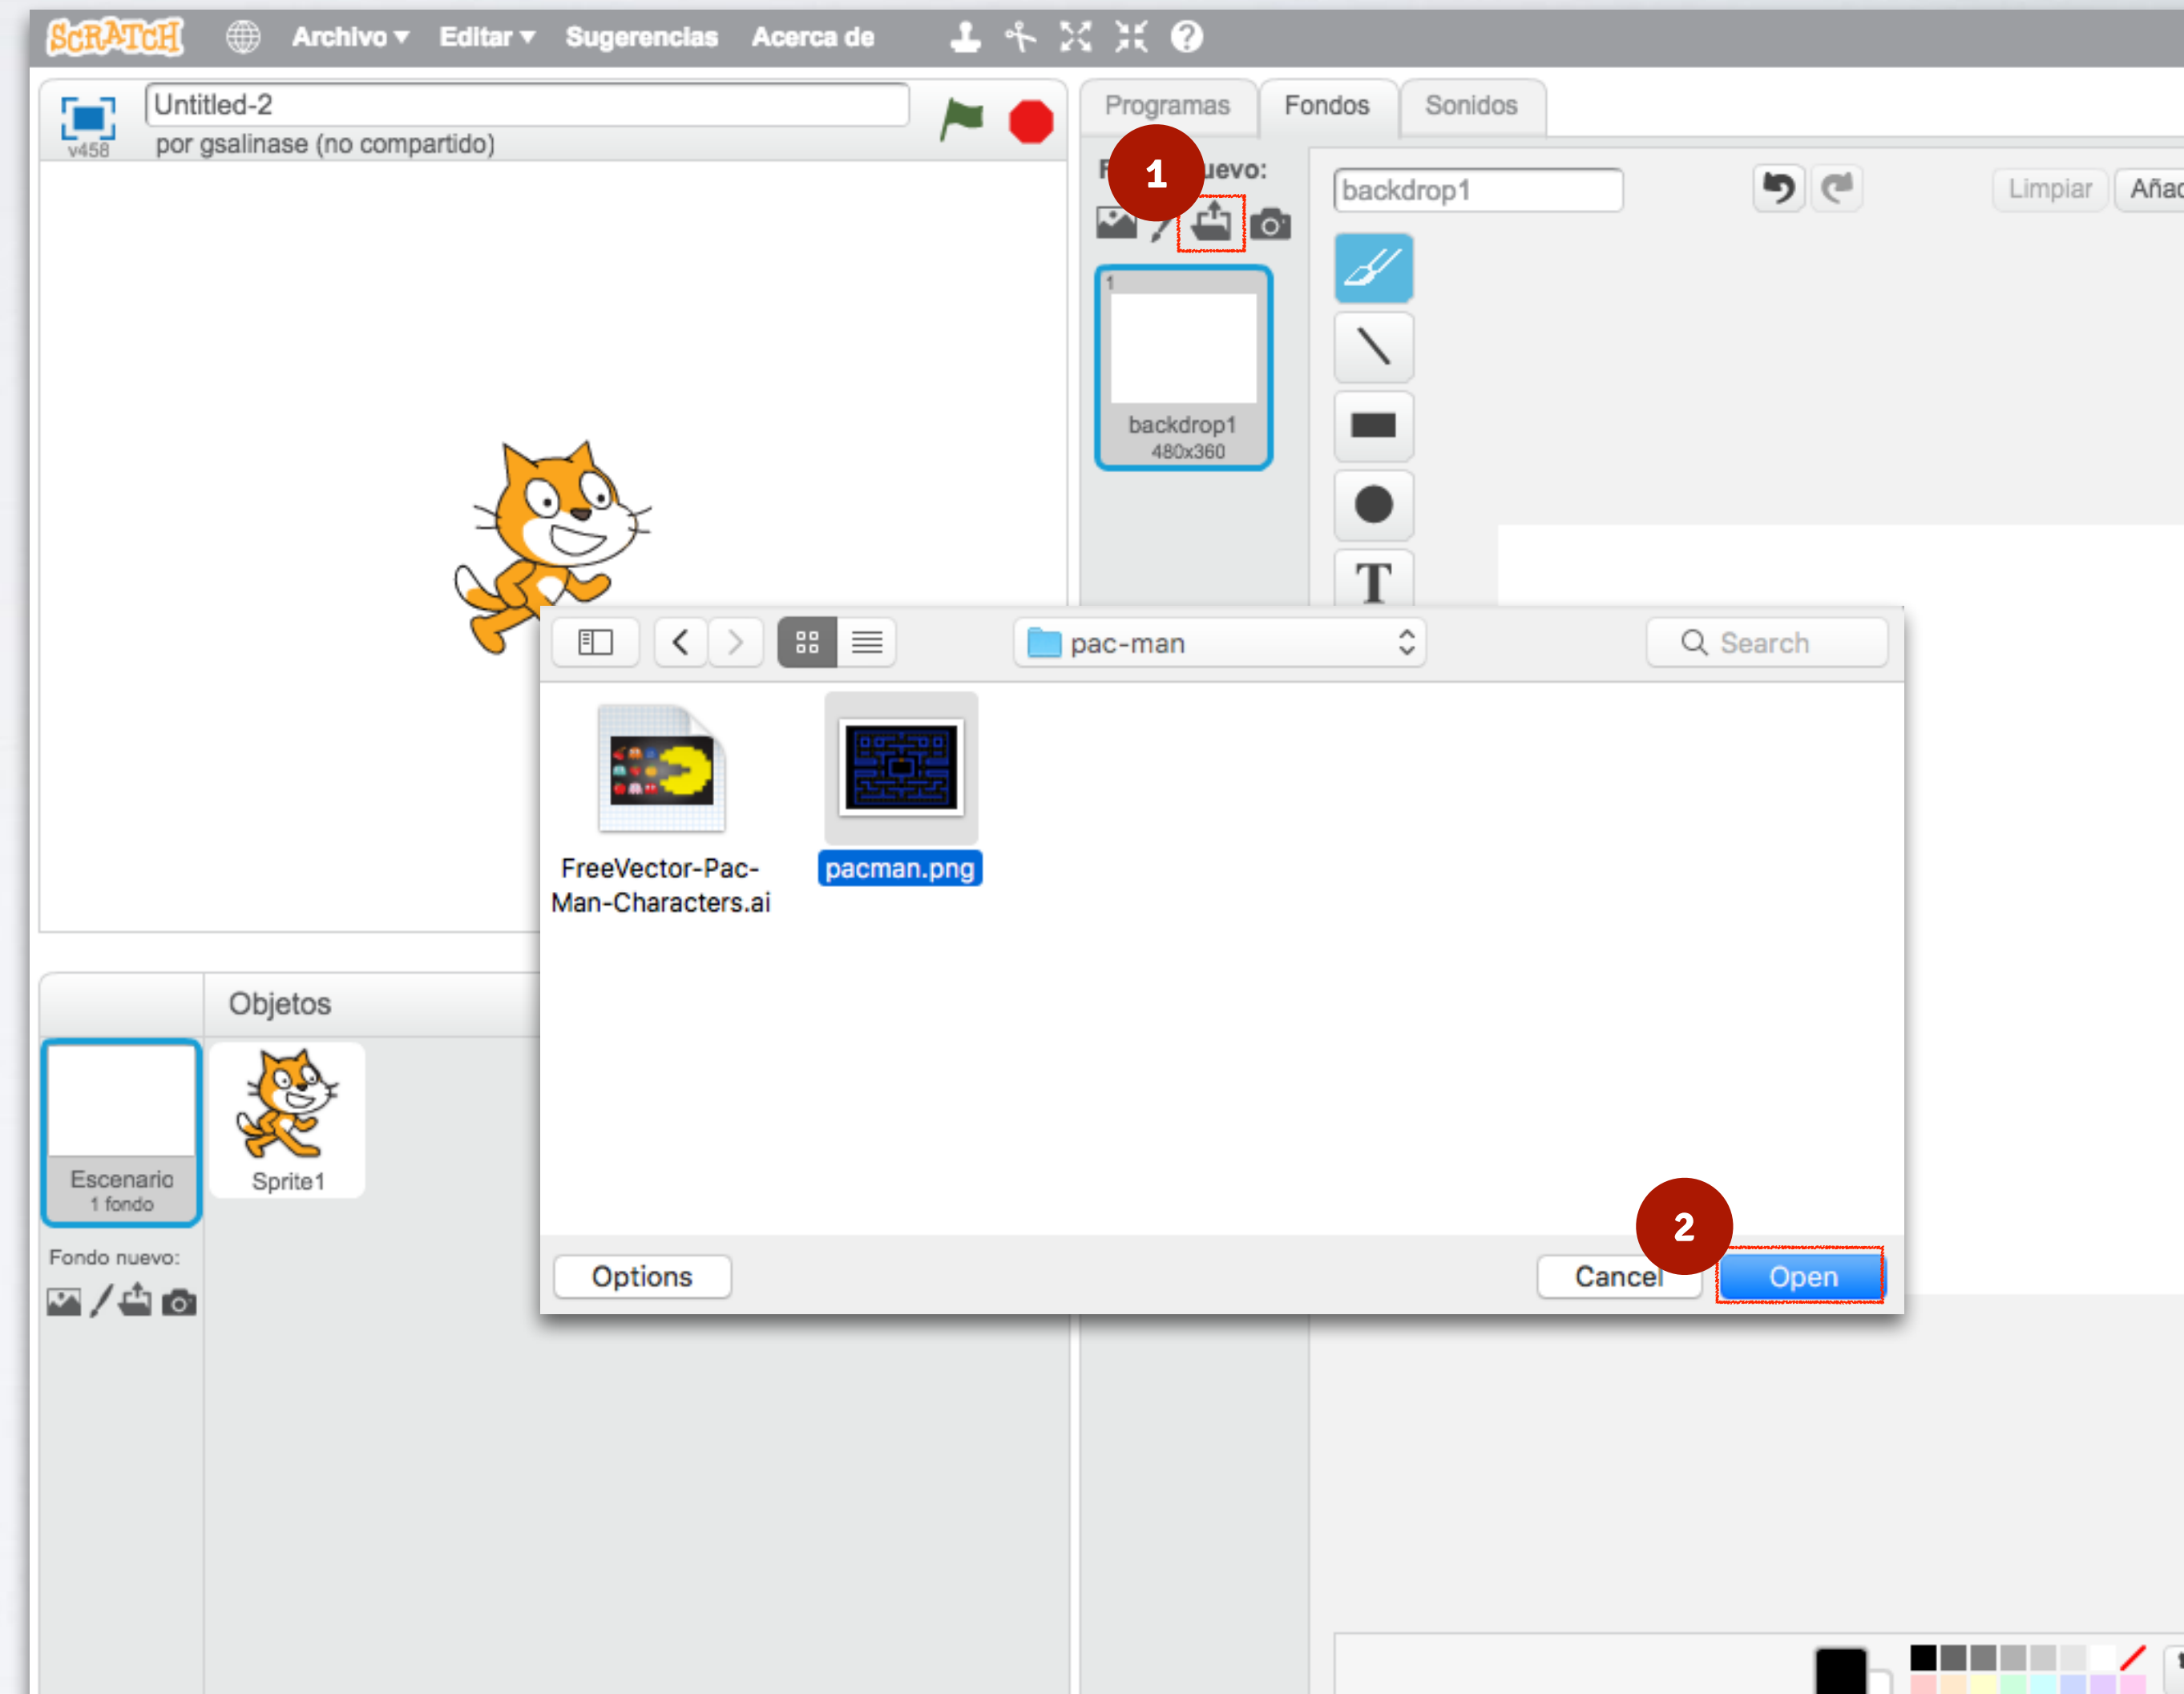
SCRATCH Archivo ▾ Editar ▾ Sugerencias Acerca de

Untitled-2
v458 por gsalinase (no compartido)

Programas Fondos Sonidos

F 1 uevo:

backdrop1

Limpiar Añad

1
backdrop1
480x360

T

pac-man

Search

FreeVector-Pac-Man-Characters.ai

pacman.png

Options

Cancel 2 Open

Objetos

Escenario
1 fondo

Sprite1

Fondo nuevo: